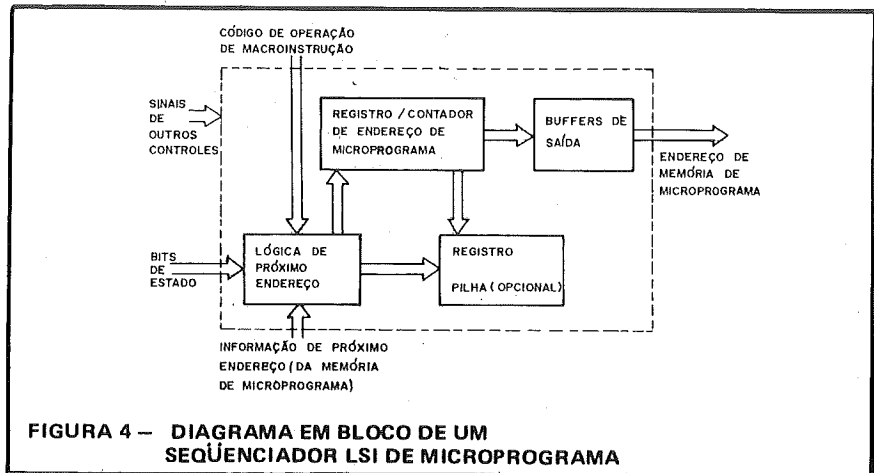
CÓDIGO DE OPERAÇÃO DE MACROINSTRUÇÃO

SINAIS DE OUTROS CONTROLES

REGISTRO / CONTADOR DE ENDEREÇO DE MICROPROGRAMA

BUFFERS DE SAÍDA

ENDEREÇO DE MEMÓRIA DE MICROPROGRAMA

BITS DE ESTADO

LÓGICA DE PRÓXIMO ENDEREÇO

REGISTRO

PILHA (OPCIONAL)

INFORMAÇÃO DE PRÓXIMO ENDEREÇO (DA MEMÓRIA DE MICROPROGRAMA)

FIGURA 4 — DIAGRAMA EM BLOCO DE UM SEQÜENCIADOR LSI DE MICROPROGRAMA